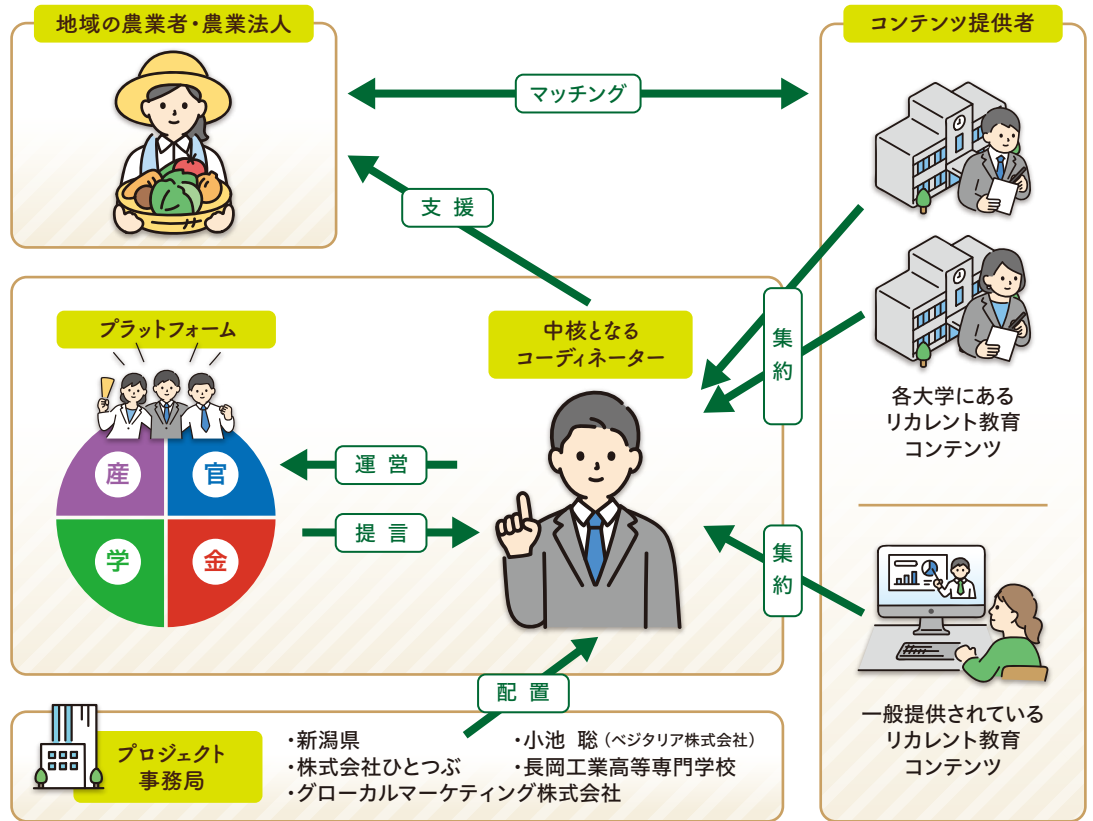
地域の農業者・農業法人

マッチング

コンテンツ提供者

支援

集約

プラットフォーム

中核となるコーディネーター

産

官

学

金

運営

提言

各大学にあるリカレント教育コンテンツ

集約

一般提供されているリカレント教育コンテンツ

配置

プロジェクト事務局

・新潟県
・株式会社ひとつぶ
・グローカルマーケティング株式会社
・小池　聡（ベジタリア株式会社）
・長岡工業高等専門学校